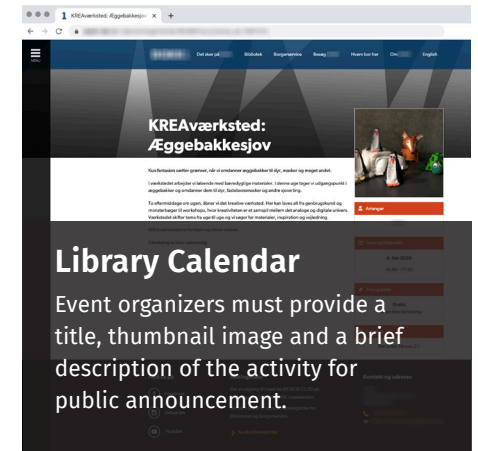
KREAværksted: Æggebakkesjov ×

MENU

Det sker på

Bibliotek

Borgerservice

Besøg

Hvem kan hvad

Om

English

KREAværksted: Æggebakkesjov

Kun fantasien sætter grænser, når vi omdanner æggebakker til dyr, masker og meget andet.

I værkstedet arbejder vi blandt med bæredygtige materialer. I denne uge tager vi udgangspunkt i æggebakker og omdanner dem til dyr, fastelavnsmasker og andre sjove ting.

To eftermiddage om ugen, åbner vi det kreative værksted. Her kan laves alt fra genbrugskunst og monsterbøger til workshops, hvor kreativiteten er et samspil mellem det analoge og digitale univers. Værkstedet skifter tema fra uge til uge og vi søger for materialer, inspiration og vejledning.

Arrangør

Library Calendar

Event organizers must provide a title, thumbnail image and a brief description of the activity for public announcement.